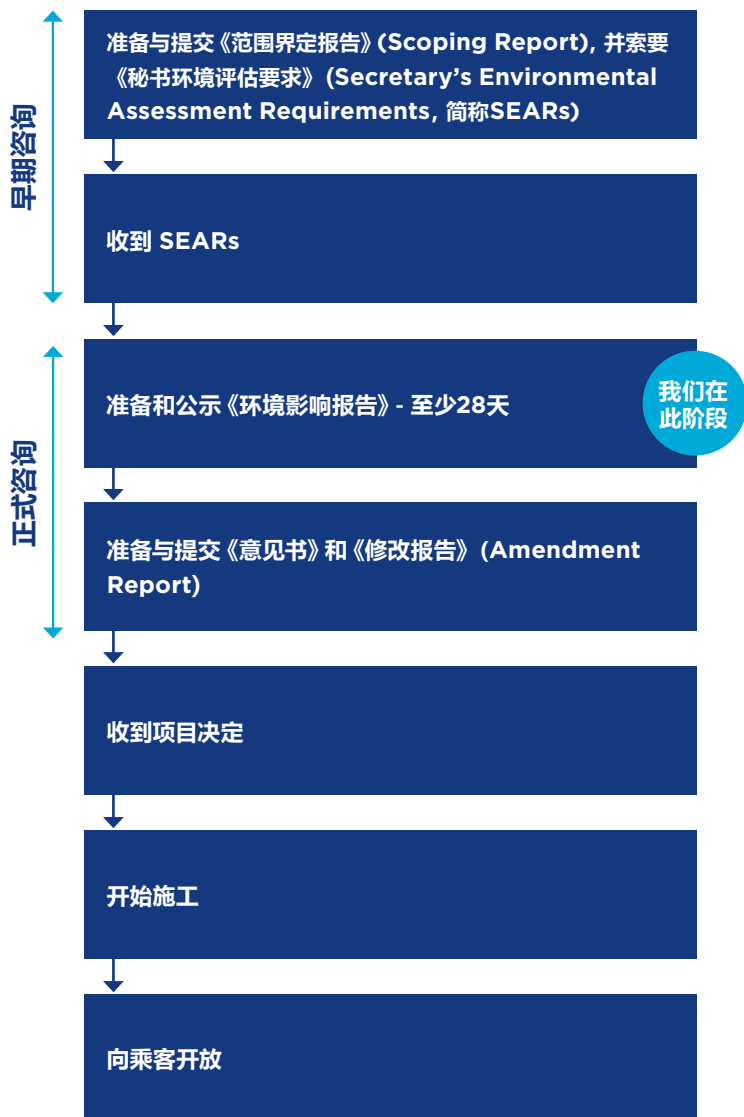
早期咨询

准备与提交《范围界定报告》(Scoping Report), 并索要《秘书环境评估要求》(Secretary's Environmental Assessment Requirements, 简称SEARs)

收到 SEARs

正式咨询

准备和公示《环境影响报告》- 至少28天

我们在此阶段

准备与提交《意见书》和《修改报告》(Amendment Report)

收到项目决定

开始施工

向乘客开放